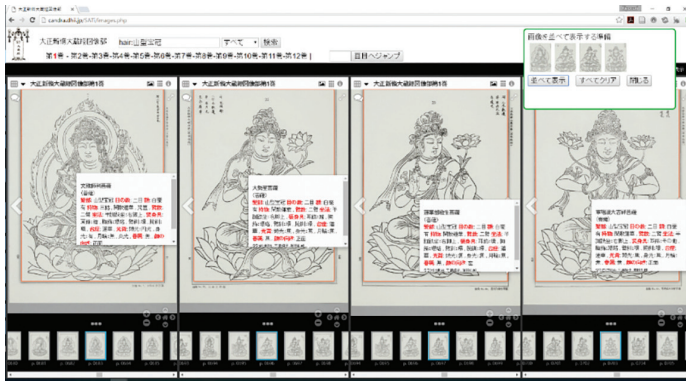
大正新脩大藏經圖像部

hair:山型宝冠 すべて 検索

第1巻 - 第2巻 - 第3巻 - 第4巻 - 第5巻 - 第6巻 - 第7巻 - 第8巻 - 第9巻 - 第10巻 - 第11巻 - 第12巻 | 頁目へジャンプ

画像を並べて表示する準備

並べて表示 すべてクリア 閉じる

大正新脩大藏經圖像部第1巻

大正新脩大藏經圖像部第1巻

大正新脩大藏經圖像部第1巻

大正新脩大藏經圖像部第1巻

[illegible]

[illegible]

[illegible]

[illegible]